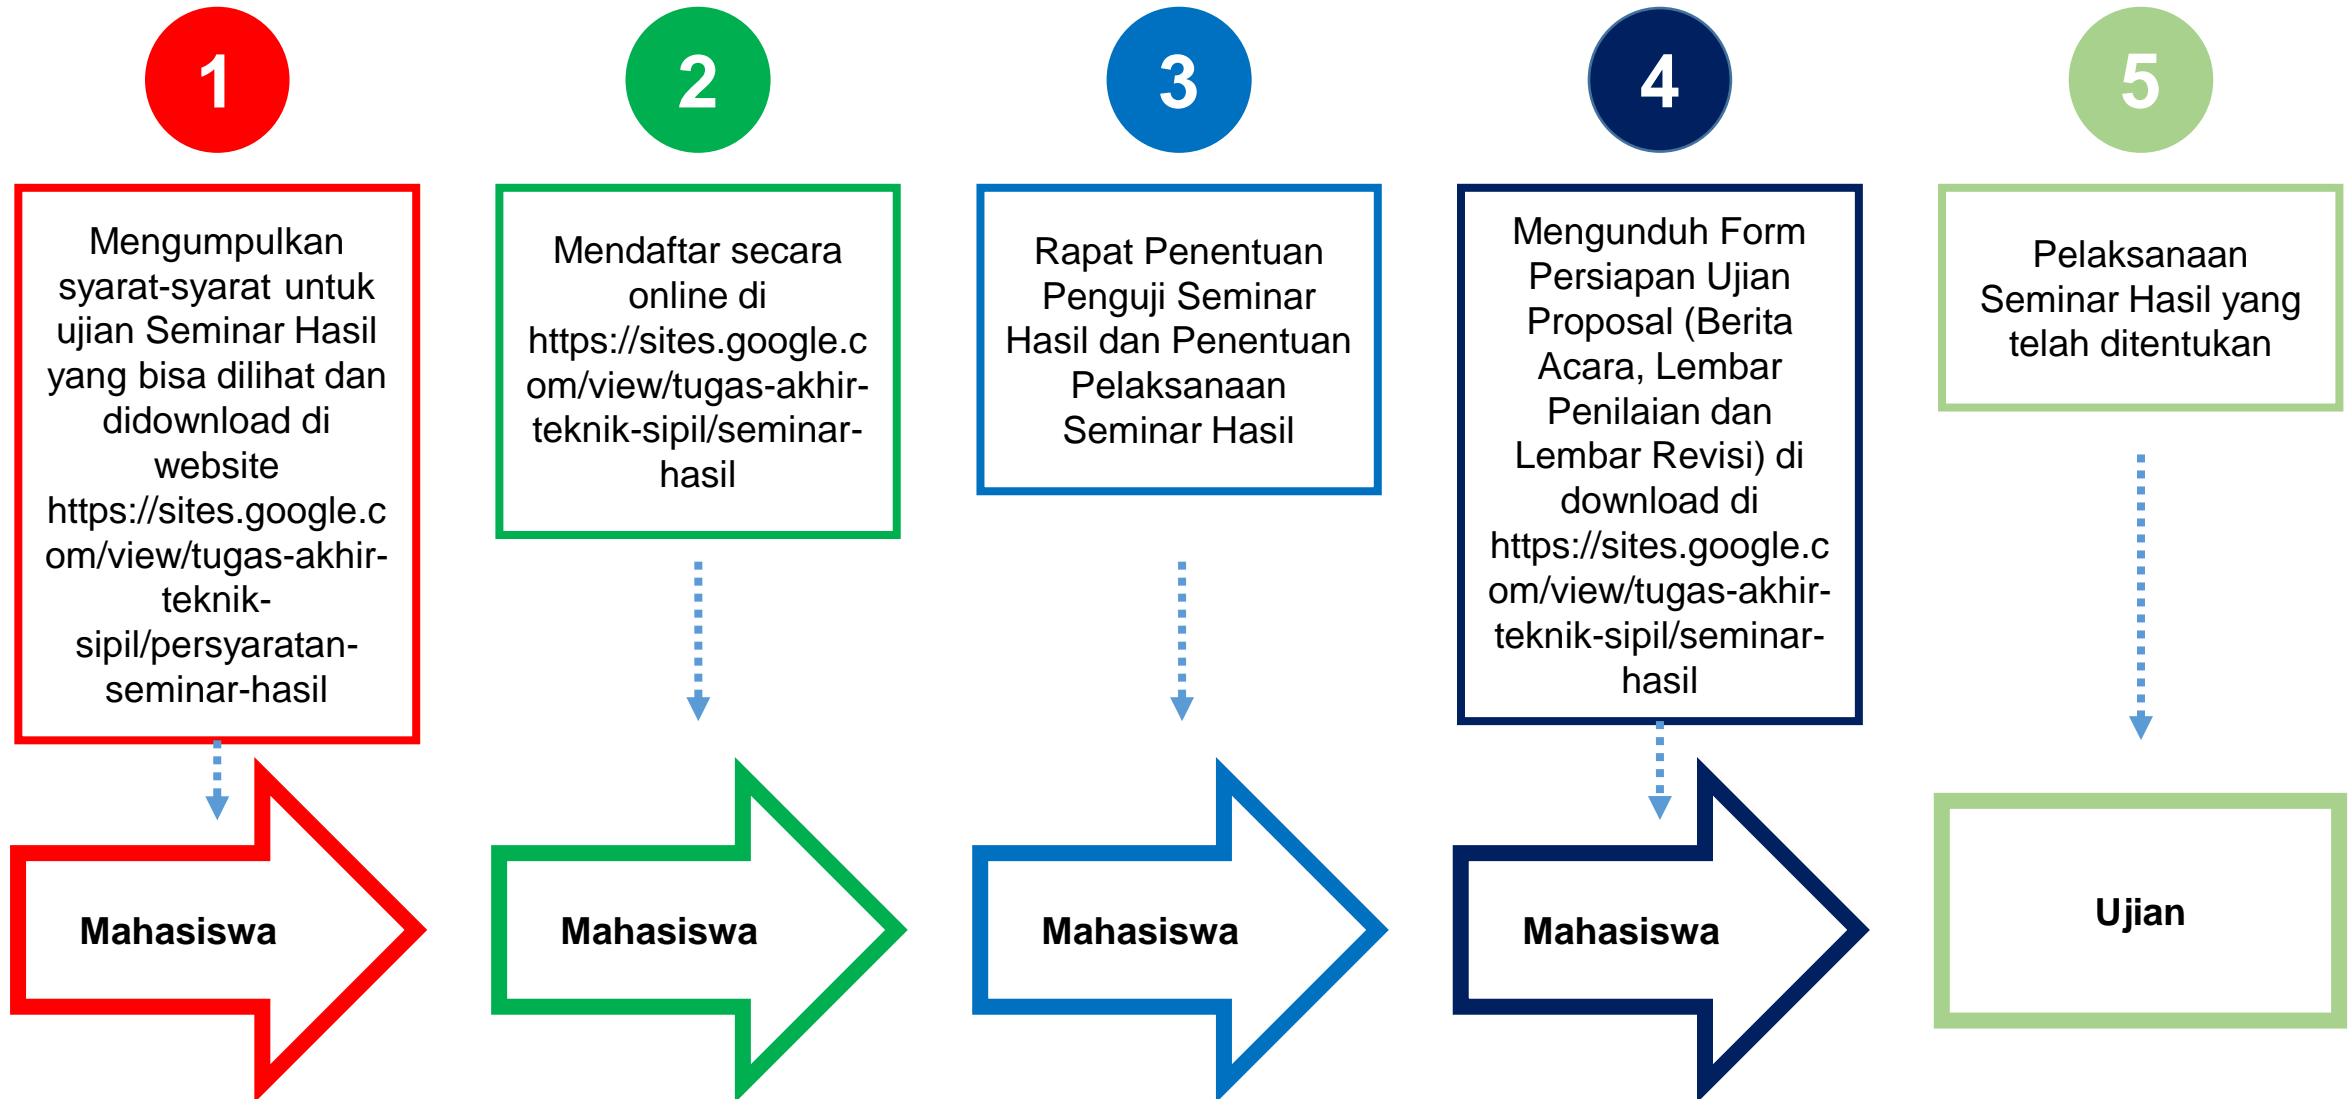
1

Mengumpulkan syarat-syarat untuk ujian Seminar Hasil yang bisa dilihat dan didownload di website https://sites.google.com/view/tugas-akhir-teknik-sipil/persyaratan-seminar-hasil

Mahasiswa

2

Mendaftar secara online di https://sites.google.com/view/tugas-akhir-teknik-sipil/seminar-hasil

Mahasiswa

3

Rapat Penentuan Penguji Seminar Hasil dan Penentuan Pelaksanaan Seminar Hasil

Mahasiswa

4

Mengunduh Form Persiapan Ujian Proposal (Berita Acara, Lembar Penilaian dan Lembar Revisi) di download di https://sites.google.com/view/tugas-akhir-teknik-sipil/seminar-hasil

Mahasiswa

5

Pelaksanaan Seminar Hasil yang telah ditentukan

Ujian